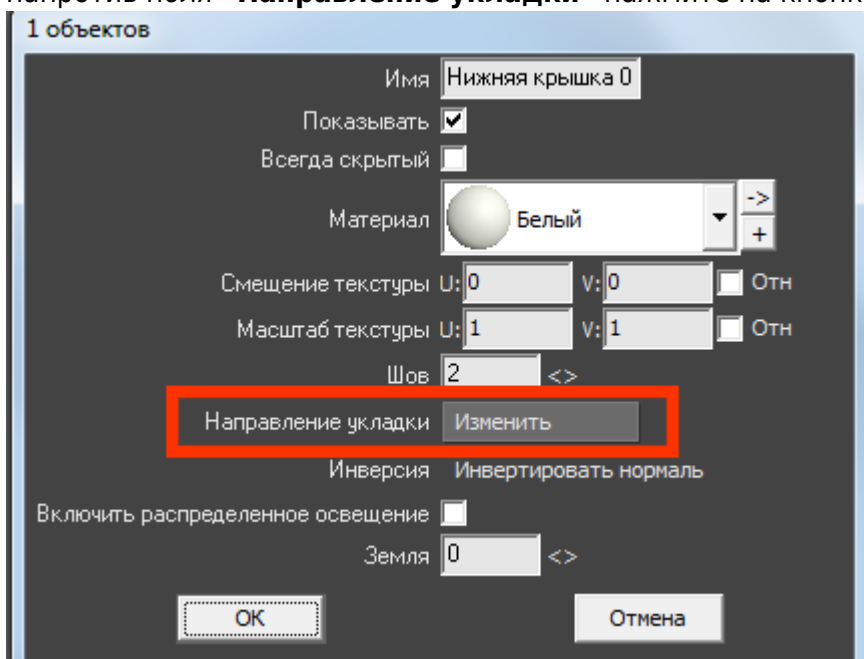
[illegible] **Направление укладки** нажмите на кнопк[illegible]

1 объектов

Имя Нижняя крышка 0

Показывать

Всегда скрытый

Материал Белый -> +

Смещение текстуры U: 0 V: 0 Отн

Масштаб текстуры U: 1 V: 1 Отн

Шов 2 <>

Направление укладки Изменить

Инверсия Инвертировать нормаль

Включить распределенное освещение

Земля 0 <>

OK Отмена